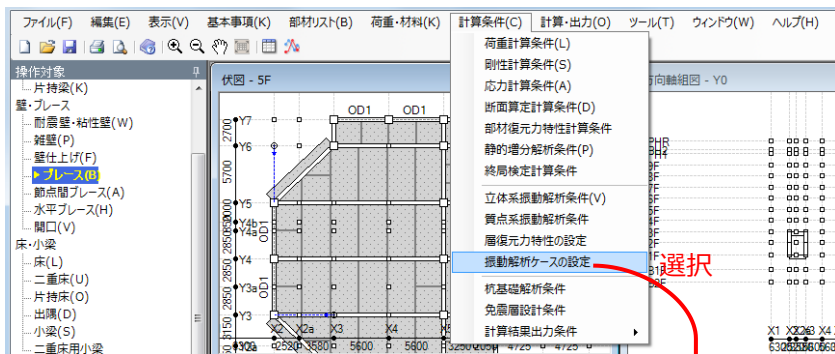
ファイル(F) 編集(E) 表示(V) 基本事項(K) 部材リスト(B) 荷重・材料(K) 計算条件(C) 計算・出力(O) ツール(T) ウィンドウ(W) ヘルプ(H)

操作対象
片持梁(K)
壁・ブレース
耐震壁・粘性壁(W)
雑壁(P)
壁仕上げ(F)
ブレース(B)
節点間ブレース(A)
水平ブレース(H)
開口(V)
床・小梁
床(L)
二重床(U)
片持床(O)
出隅(D)
小梁(S)
二重床用小梁

伏図 - 5F

OD1 OD1
Y7
Y6
Y5
Y4b
Y4a
Y4
Y3a
Y3
Y2
2700
5700
2850
2850
2850
3150
OD1
OD1
X2 X2a X3 X4
2520 3580 5600 5600 3250

荷重計算条件(L)
剛性計算条件(S)
応力計算条件(A)
断面算定計算条件(D)
部材復元力特性計算条件
静的増分解析条件(P)
終局検定計算条件
立体系振動解析条件(V)
質点系振動解析条件
層復元力特性の設定
振動解析ケースの設定
杭基礎解析条件
免震層設計条件
計算結果出力条件

方向軸組図 - Y0
PHR
X1 X2 X2a X3
4725 4725

選択